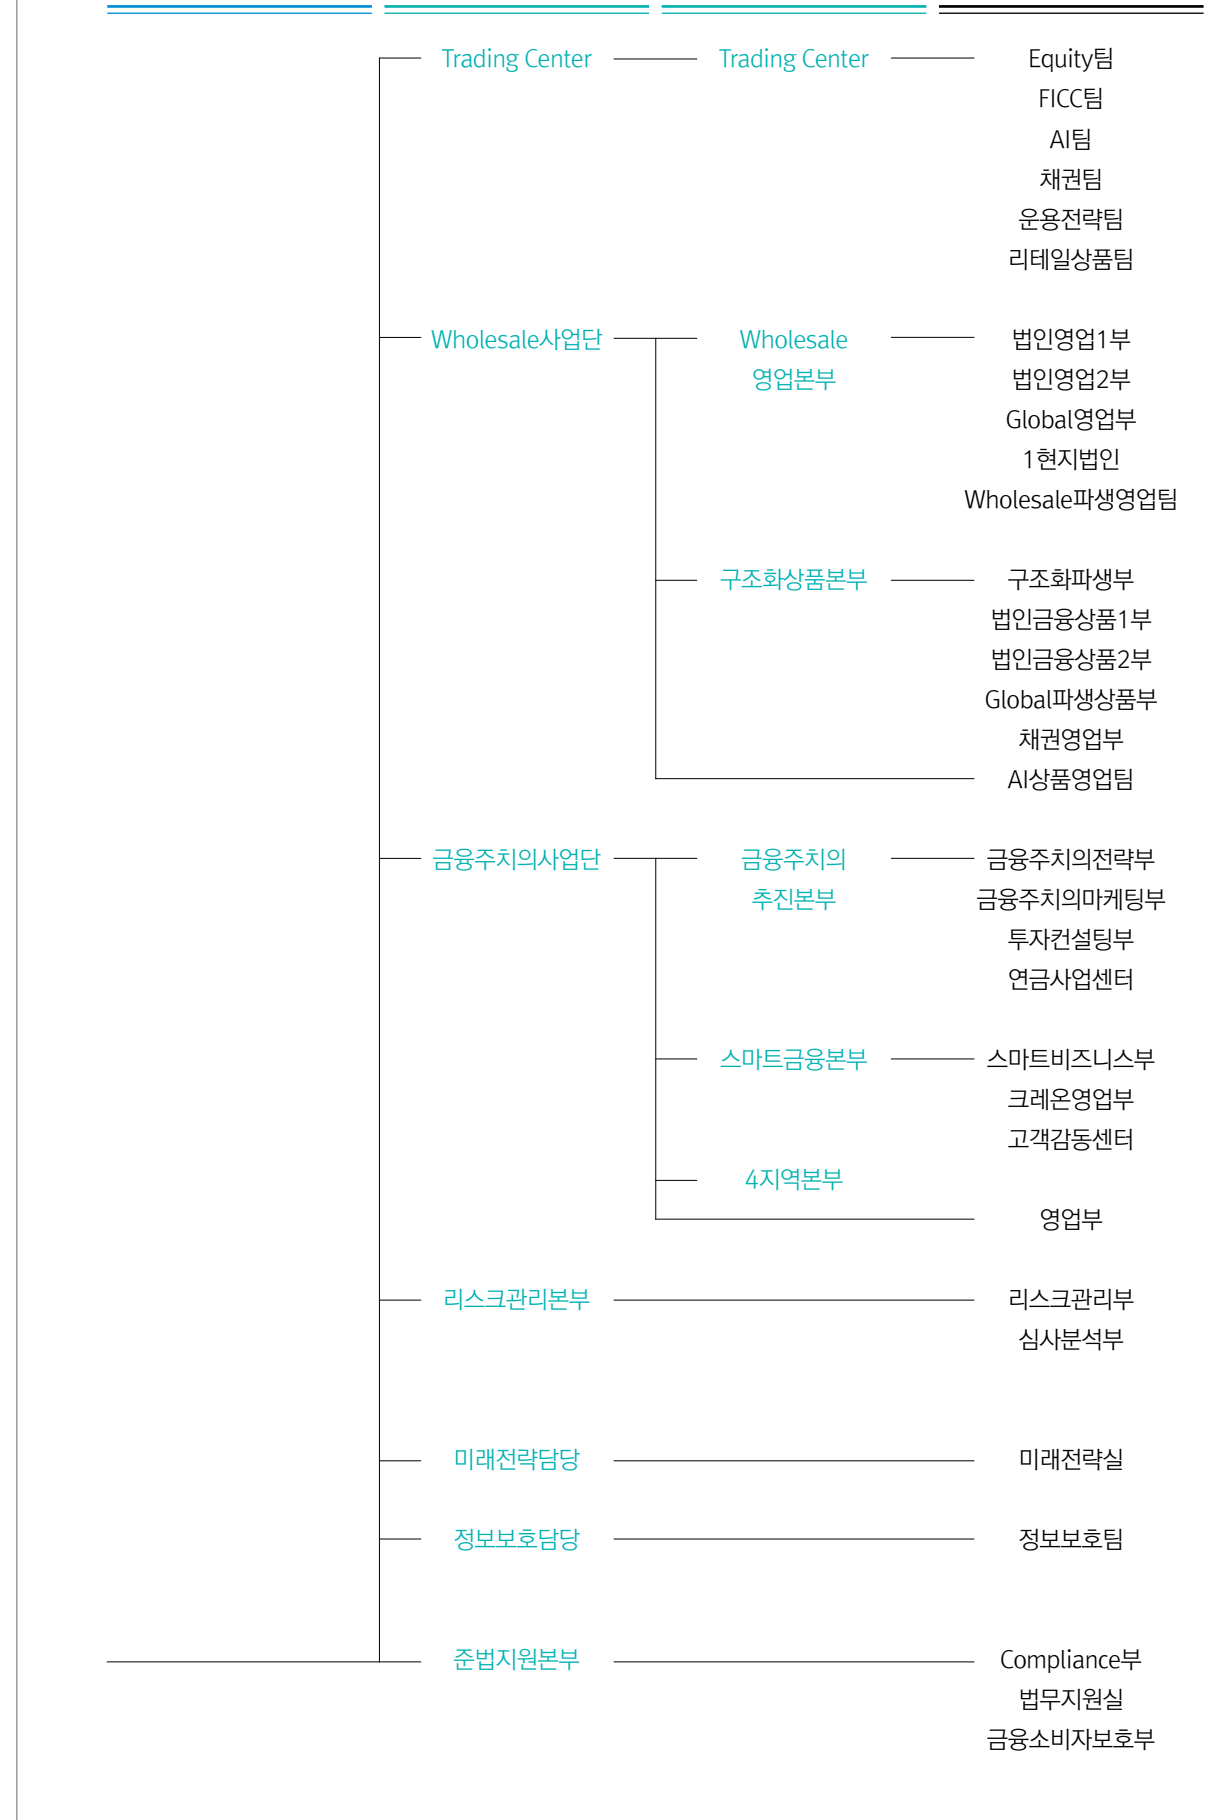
Trading Center
Trading Center
Equity팀
FICC팀
AI팀
채권팀
운용전략팀
리테일상품팀

Wholesale사업단
Wholesale 영업본부
법인영업1부
법인영업2부
Global영업부
1현지법인
Wholesale파생영업팀

구조화상품본부
구조화파생부
법인금융상품1부
법인금융상품2부
Global파생상품부
채권영업부
AI상품영업팀

금융주치의사업단
금융주치의 추진본부
금융주치의전략부
금융주치의마케팅부
투자컨설팅부
연금사업센터

스마트금융본부
스마트비즈니스부
크레온영업부
고객감동센터

4지역본부
영업부

리스크관리본부
리스크관리부
심사분석부

미래전략담당
미래전략실

정보보호담당
정보보호팀

준법지원본부
Compliance부
법무지원실
금융소비자보호부